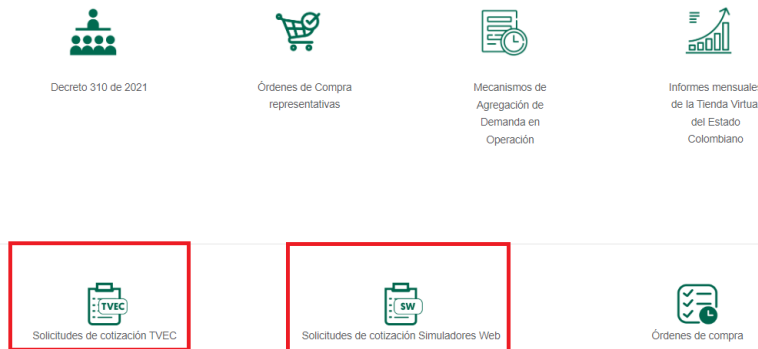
Decreto 310 de 2021

Órdenes de Compra representativas

Mecanismos de Agregación de Demanda en Operación

Informes mensuales de la Tienda Virtual del Estado Colombiano

TVEC

Solicitudes de cotización TVEC

SW

Solicitudes de cotización Simuladores Web

Órdenes de compra